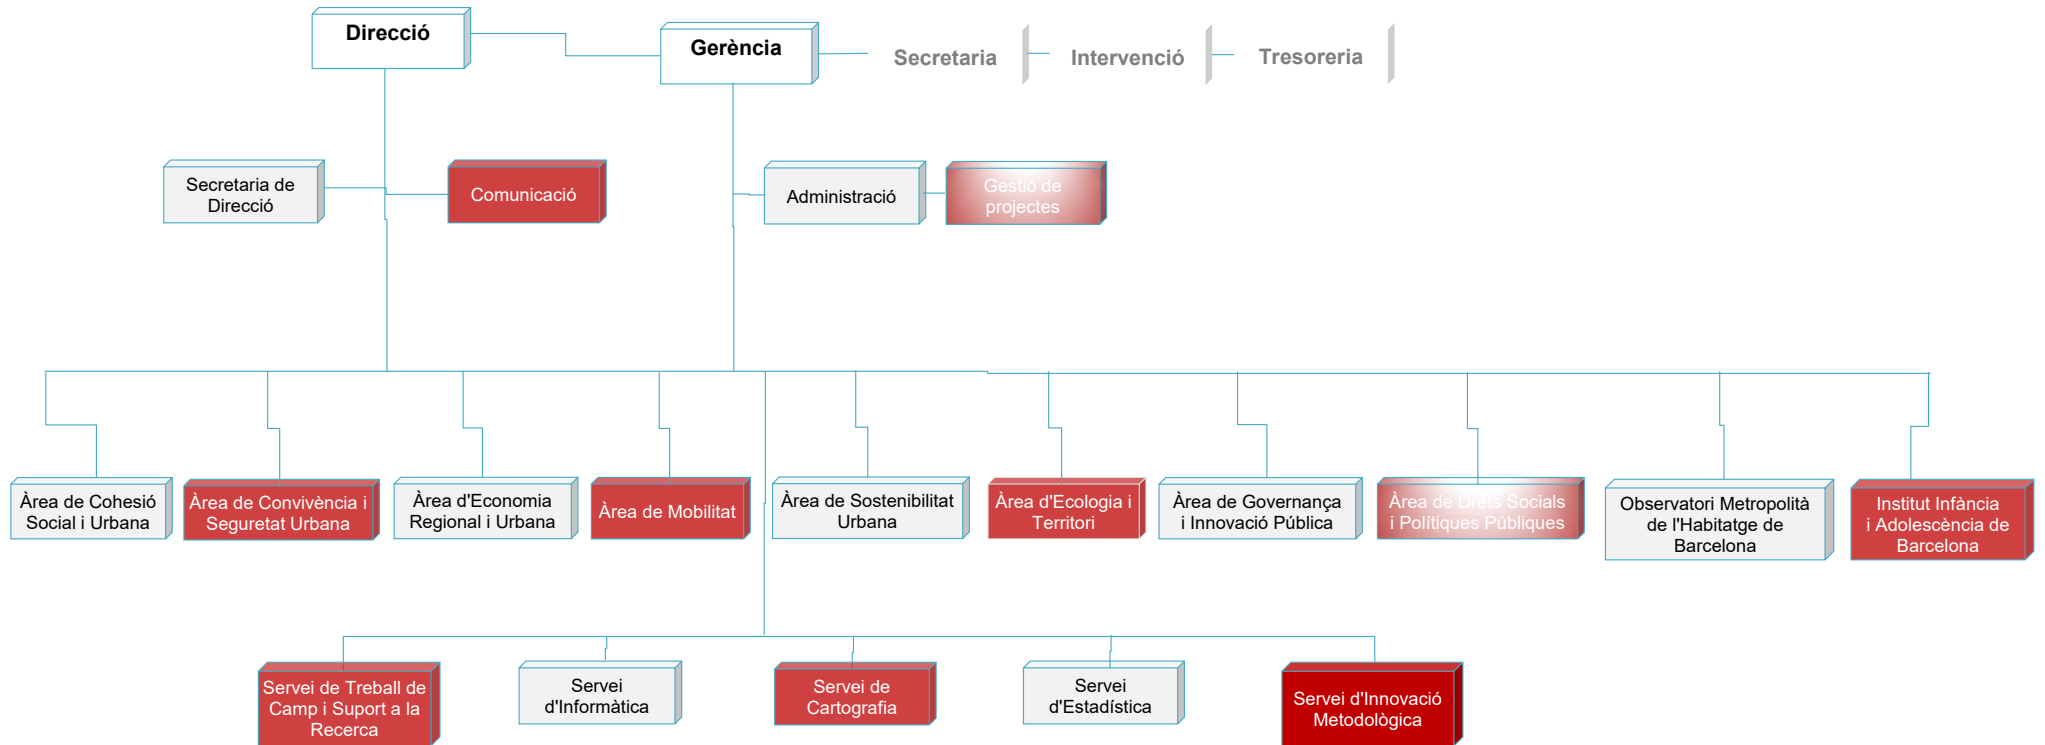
Direcció

Gerència

Secretaria

Intervenció

Tresoreria

Secretaria de Direcció

Comunicació

Administració

Gestió de projectes

Àrea de Cohesió Social i Urbana

Àrea de Convivència i Seguretat Urbana

Àrea d'Economia Regional i Urbana

Àrea de Mobilitat

Àrea de Sostenibilitat Urbana

Àrea d'Ecologia i Territori

Àrea de Governança i Innovació Pública

Àrea de Drets Socials i Polítiques Públiques

Observatori Metropolità de l'Habitatge de Barcelona

Institut Infància i Adolescència de Barcelona

Servei de Treball de Camp i Suport a la Recerca

Servei d'Informàtica

Servei de Cartografia

Servei d'Estadística

Servei d'Innovació Metodològica